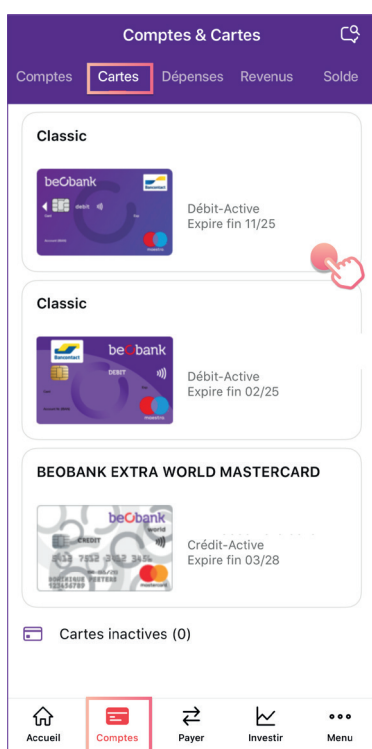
Comptes & Cartes

Comptes Cartes Dépenses Revenus Solde

Classic

beobank
Bancontact
debit

Débit-Active
Expire fin 11/25

Classic

Bancontact
beobank
DEBIT

Débit-Active
Expire fin 02/25

BEOBANK EXTRA WORLD MASTERCARD

beobank
world
CREDIT

Crédit-Active
Expire fin 03/28

Cartes inactives (0)

Accueil Comptes Payer Investir Menu